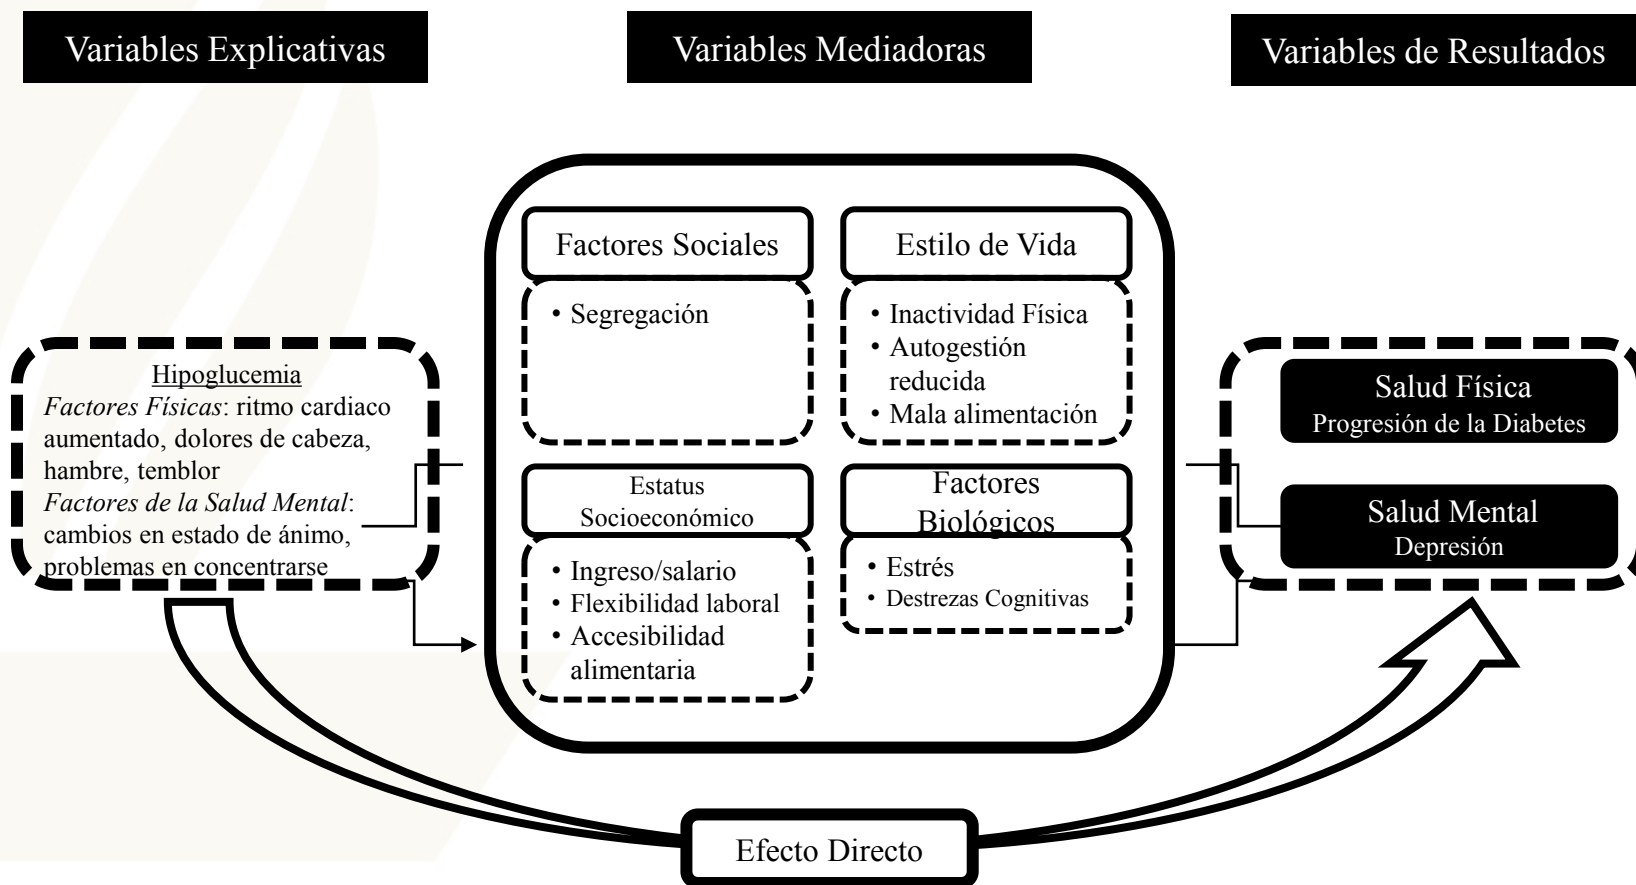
Variables Explicativas

Variables Mediadoras

Variables de Resultados

Hipoglucemia
*Factores Físicas*: ritmo cardiaco aumentado, dolores de cabeza, hambre, temblor
*Factores de la Salud Mental*: cambios en estado de ánimo, problemas en concentrarse

Factores Sociales
• Segregación

Estilo de Vida
• Inactividad Física
• Autogestión reducida
• Mala alimentación

Estatus Socioeconómico
• Ingreso/salario
• Flexibilidad laboral
• Accesibilidad alimentaria

Factores Biológicos
• Estrés
• Destrezas Cognitivas

Salud Física
Progresión de la Diabetes

Salud Mental
Depresión

Efecto Directo